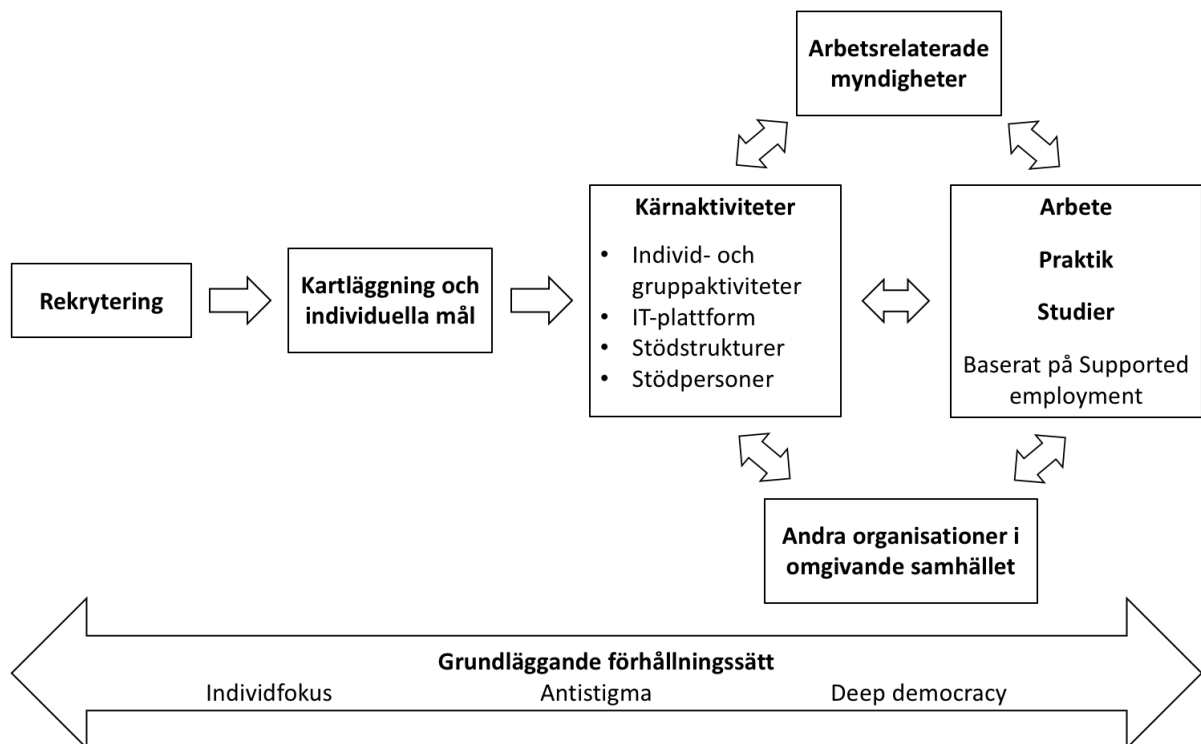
Arbetsrelaterade myndigheter

Rekrytering

Kartläggning och individuella mål

Kärnaktiviteter

- Individ- och gruppaktiviteter
- IT-plattform
- Stödstrukturer
- Stödpersoner

Arbete

Praktik

Studier

Baserat på Supported employment

Andra organisationer i omgivande samhället

Grundläggande förhållningssätt

Individfokus Antistigma Deep democracy